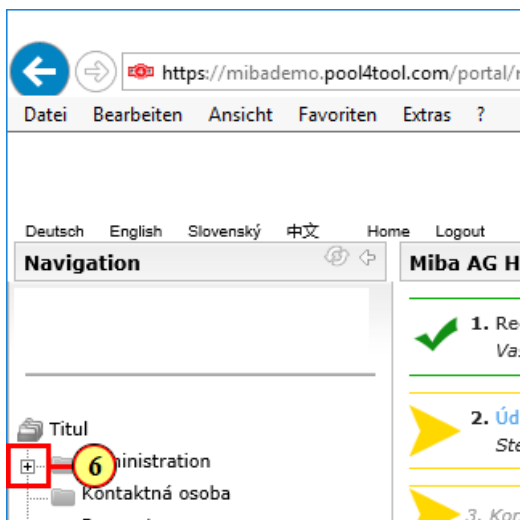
https://mibademo.pool4tool.com/portal/

Datei Bearbeiten Ansicht Favoriten Extras ?

Deutsch English Slovenský 中文 Home Logout

Navigation

Miba AG H

1. Re
Vas

2. Úd
Ste

3. Kor

Titul

6

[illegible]inistration

Kontaktná osoba